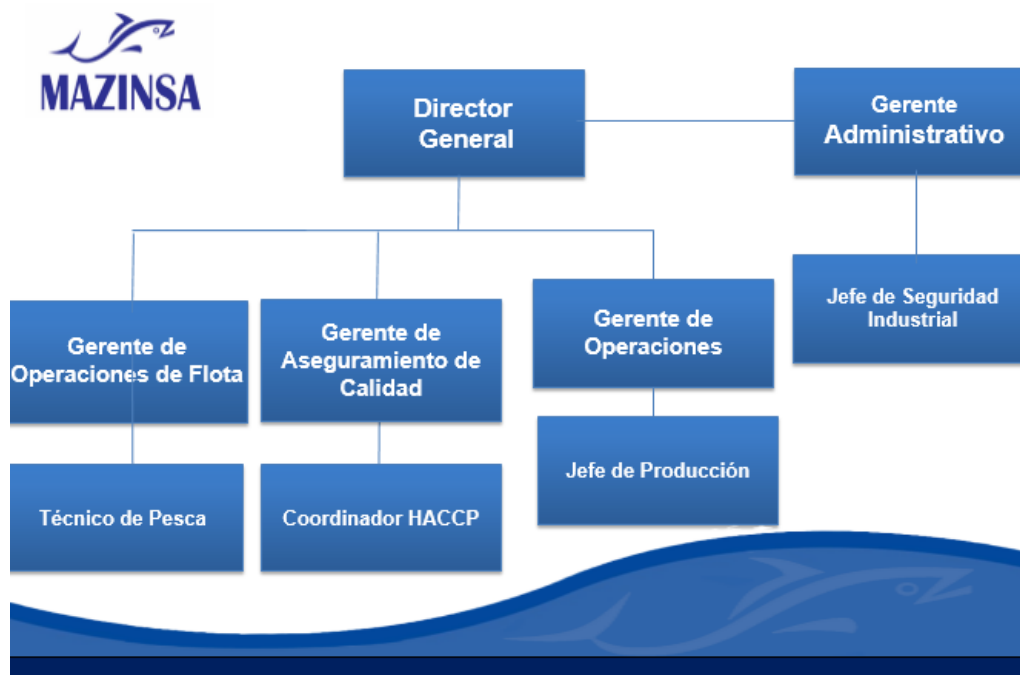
MAZINSA

Director General

Gerente Administrativo

Jefe de Seguridad Industrial

Gerente de Operaciones de Flota

Técnico de Pesca

Gerente de Aseguramiento de Calidad

Coordinador HACCP

Gerente de Operaciones

Jefe de Producción